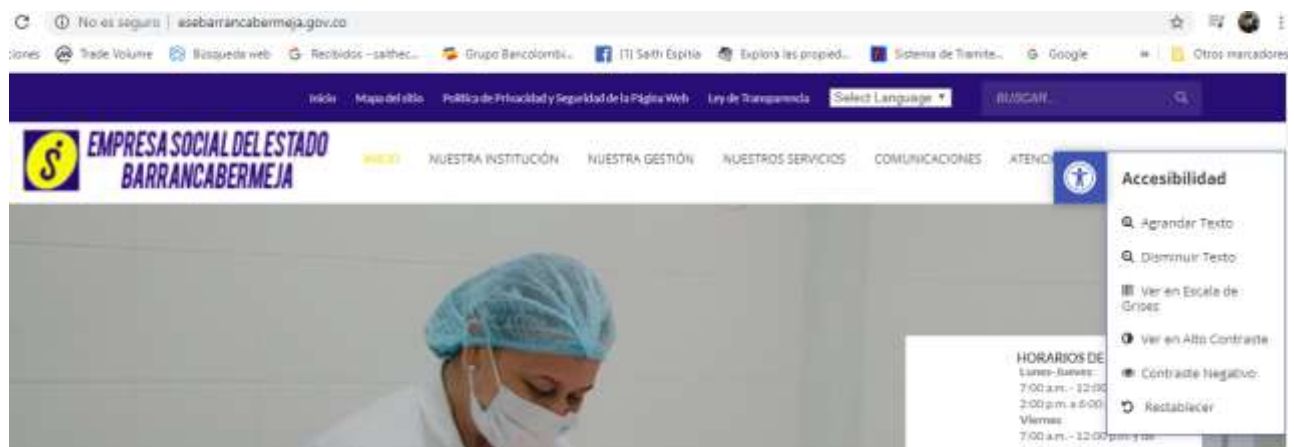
No es seguro | esebarrancabermeja.gov.co

ciones Trade Volume Búsqueda web Recibidos - saithec... Grupo Bancolombi... (1) Saith Espitia Explora las propied... Sistema de Tramite... Google » Otros marcadores

Inicio Mapa del sitio Política de Privacidad y Seguridad de la Página Web Ley de Transparencia Select Language ▼ BUSCAR...

EMPRESA SOCIAL DEL ESTADO BARRANCABERMEJA

INICIO NUESTRA INSTITUCIÓN NUESTRA GESTIÓN NUESTROS SERVICIOS COMUNICACIONES ATENC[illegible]

Accesibilidad

Agrandar Texto

Disminuir Texto

Ver en Escala de Grises

Ver en Alto Contraste

Contraste Negativo

Restablecer

HORARIOS DE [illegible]
Lunes- Jueves:
7:00 a.m. - 12:00 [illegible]
2:00 p.m. a 6:00 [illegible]
Viernes
7:00 a.m. - 12:00 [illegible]